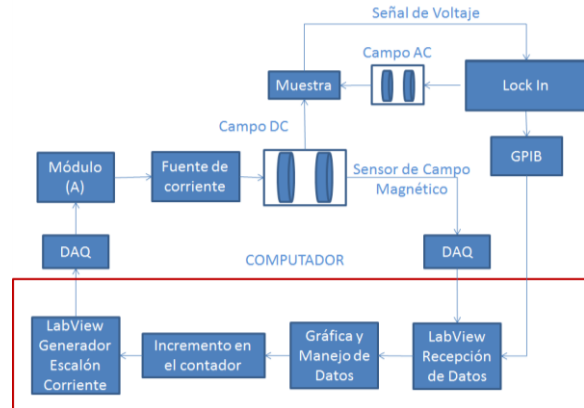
Señal de Voltaje

Campo AC

Muestra

Lock In

Campo DC

Módulo (A)

Fuente de corriente

Sensor de Campo Magnético

GPIB

DAQ

COMPUTADOR

DAQ

LabView Generador Escalón Corriente

Incremento en el contador

Gráfica y Manejo de Datos

LabView Recepción de Datos